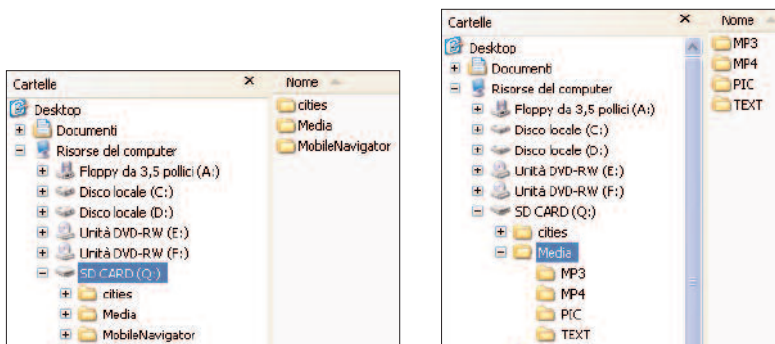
Cartelle ×
Desktop
Documenti
Risorse del computer
Floppy da 3,5 pollici (A:)
Disco locale (C:)
Disco locale (D:)
Unità DVD-RW (E:)
Unità DVD-RW (F:)
SD CARD (Q:)
cities
Media
MobileNavigator

Nome
cities
Media
MobileNavigator

Cartelle ×
Desktop
Documenti
Risorse del computer
Floppy da 3,5 pollici (A:)
Disco locale (C:)
Disco locale (D:)
Unità DVD-RW (E:)
Unità DVD-RW (F:)
SD CARD (Q:)
cities
Media
MP3
MP4
PIC
TEXT

Nome
MP3
MP4
PIC
TEXT